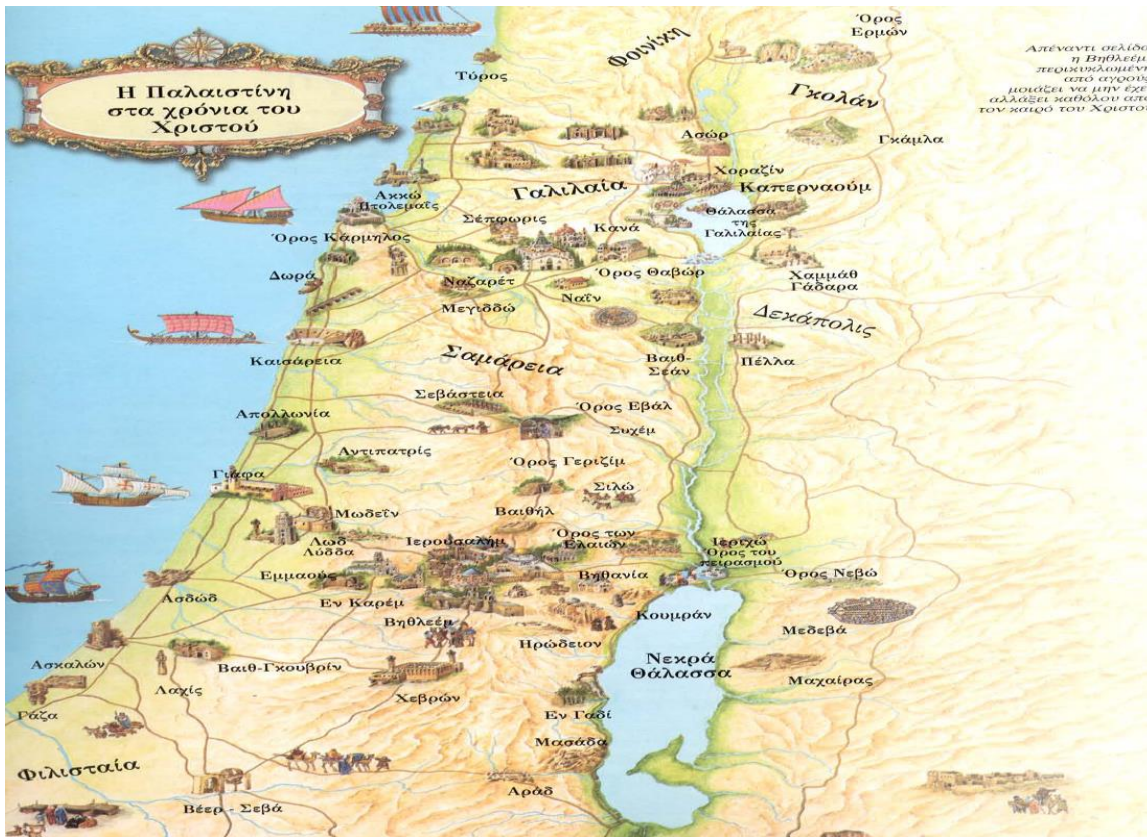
Η Παλαιστίνη στα χρόνια του Χριστού

Όρος Ερμών

Απέναντι σελίδα η Βηθλεέμ περικυκλωμένη από αγρούς μοιάζει να μην έχει αλλάξει καθόλου από τον καιρό του Χριστού

Φοινίκη

Τύρος

Γκολάν

Γκάμλα

Ασώρ

Χοραζίν

Καπερναούμ

Γαλιλαία

Ακκώ Πτολεμαΐς

Θάλασσα της Γαλιλαίας

Σέπφωρις

Κανά

Όρος Κάρμηλος

Δωρά

Ναζαρέτ

Όρος Θαβώρ

Χαμμάθ Γάδαρα

Ναΐν

Μεγιδδώ

Δεκάπολις

Καισάρεια

Σαμάρεια

Βαιθ-Σεάν

Πέλλα

Σεβάστεια

Απολλωνία

Όρος Εβάλ

Συχέμ

Αντιπατρίς

Όρος Γεριζίμ

Γιάφα

Σιλώ

Μωδεΐν

Βαιθήλ

Όρος των Ελαιών

Λωδ Λύδδα

Ιερουσαλήμ

Ιεριχώ Όρος του πειρασμού

Εμμαούς

Βηθανία

Όρος Νεβώ

Ασδώδ

Εν Καρέμ

Βηθλεέμ

Κουμράν

Μεδεβά

Ηρώδειον

Ασκαλών

Βαιθ-Γκουβρίν

Νεκρά Θάλασσα

Λαχίς

Μαχαίρας

Χεβρών

Γάζα

Εν Γαδί

Μασάδα

Φιλισταία

Αράδ

Βέερ - Σεβά